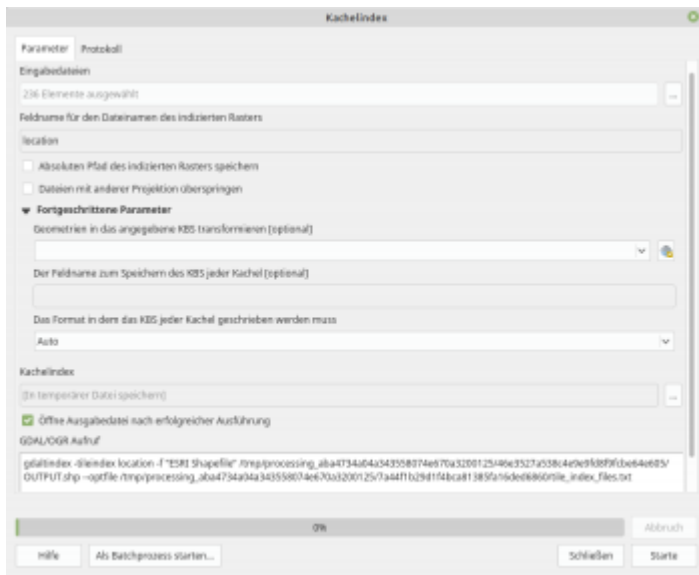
Kachelindex

Parameter Protokoll

Eingabedateien

236 Elemente ausgewählt

...

Feldname für den Dateinamen des indizierten Rasters

location

Absoluten Pfad des indizierten Rasters speichern

Dateien mit anderer Projektion überspringen

Fortgeschrittene Parameter

Geometrien in das angegebene KBS transformieren [optional]

Der Feldname zum Speichern des KBS jeder Kachel [optional]

Das Format in dem das KBS jeder Kachel geschrieben werden muss

Auto

Kachelindex

[In temporärer Datei speichern]

...

Öffne Ausgabedatei nach erfolgreicher Ausführung

GDAL/OGR Aufruf

gdaltindex -tileindex location -f "ESRI Shapefile" /tmp/processing_aba4734a04a343558074e670a3200125/46e3527a538c4e9e9fd8f9fcbe64e685/OUTPUT.shp --optfile /tmp/processing_aba4734a04a343558074e670a3200125/7a44f1b29d1f4bca81385fa16ded6860/tile_index_files.txt

0%

Abbruch

Hilfe

Als Batchprozess starten...

Schließen

Starte